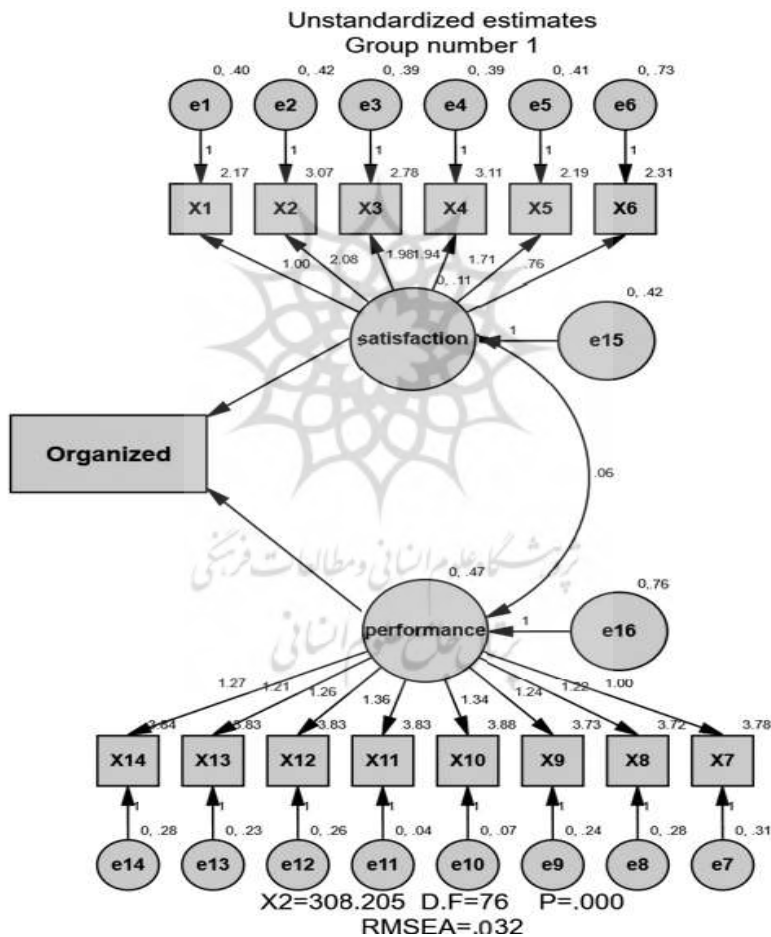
Unstandardized estimates
Group number 1

0, .40
e1
1
2.17
X1

0, .42
e2
1
3.07
X2

0, .39
e3
1
2.78
X3

0, .39
e4
1
3.11
X4

0, .41
e5
1
2.19
X5

0, .73
e6
1
2.31
X6

1.00
2.08
1.98
1.94
1.71
.76
0, .11

satisfaction

0, .42
1
e15

Organized

.06

پژوهشگاه علوم انسانی و مطالعات فرهنگی
پرتال جامع علوم انسانی

0, .47
performance

0,.76
1
e16

1.27
1.21
1.26
1.36
1.34
1.24
1.22
1.00

3.84
X14
1
0, .28
e14

3.83
X13
1
0, .23
e13

3.83
X12
1
0, .26
e12

3.83
X11
1
0, .04
e11

3.88
X10
1
0, .07
e10

3.73
X9
1
0, .24
e9

3.72
X8
1
0, .28
e8

3.78
X7
1
0, .31
e7

X2=308.205 D.F=76 P=.000
RMSEA=.032